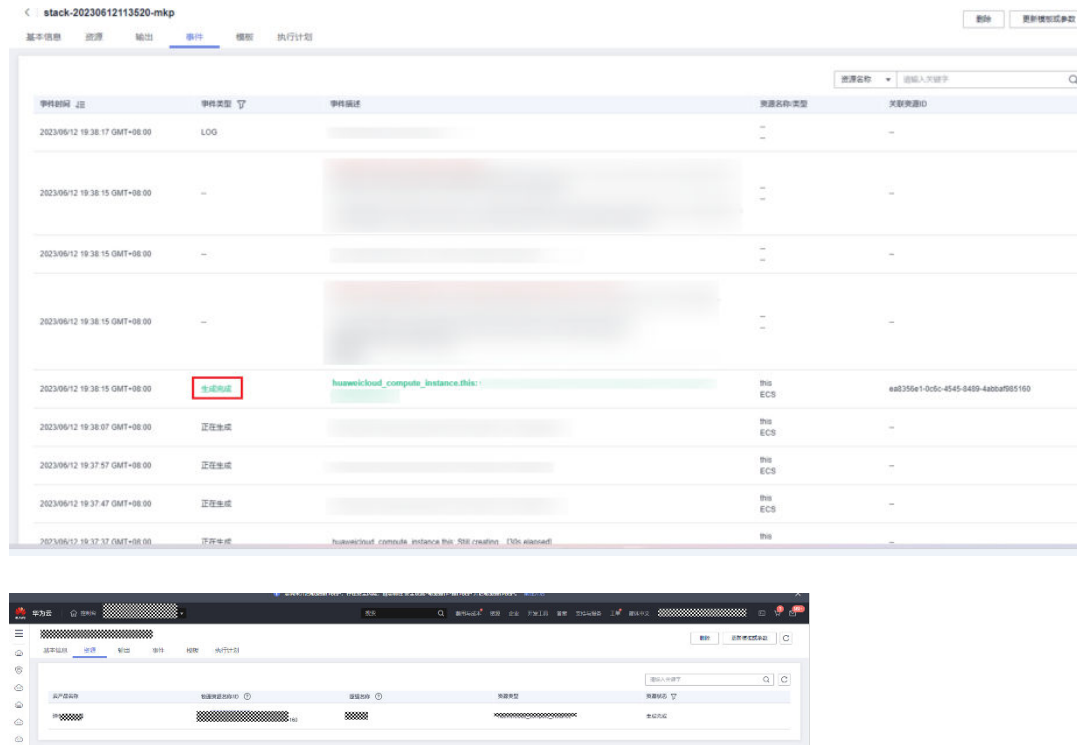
< stack-20230612113520-mkp

删除 更新模板或参数

基本信息 资源 输出 事件 模板 执行计划

资源名称 ▾ 请输入关键字

| 事件时间 | 事件类型 | 事件描述 | 资源名称/类型 | 关联资源ID |
|---|---|---|---|---|
| 2023/06/12 19:38:17 GMT+08:00 | LOG | | – – | – |
| 2023/06/12 19:38:15 GMT+08:00 | – | | – – | – |
| 2023/06/12 19:38:15 GMT+08:00 | – | | – – | – |
| 2023/06/12 19:38:15 GMT+08:00 | – | | – – | – |
| 2023/06/12 19:38:15 GMT+08:00 | 生成完成 | huaweicloud_compute_instance.this: | this ECS | ea8356e1-0c6c-4545-8489-4abbaf985160 |
| 2023/06/12 19:38:07 GMT+08:00 | 正在生成 | | this ECS | – |
| 2023/06/12 19:37:57 GMT+08:00 | 正在生成 | | this ECS | – |
| 2023/06/12 19:37:47 GMT+08:00 | 正在生成 | | this ECS | – |
| 2023/06/12 19:37:37 GMT+08:00 | 正在生成 | huaweicloud_compute_instance.this: Still creating... [30s elapsed] | this | – |

华为云 控制台 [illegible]

搜索 费用与成本 资源 企业 开发工具 备案 支持与服务 工单 简体中文

删除 更新模板或参数

基本信息 资源 输出 事件 模板 执行计划

请输入关键字

| 资产名称 | 物理资源名称/ID | 逻辑名称 | 资源类型 | 资源状态 |
|---|---|---|---|---|
| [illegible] | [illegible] | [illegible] | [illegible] | 生成完成 |